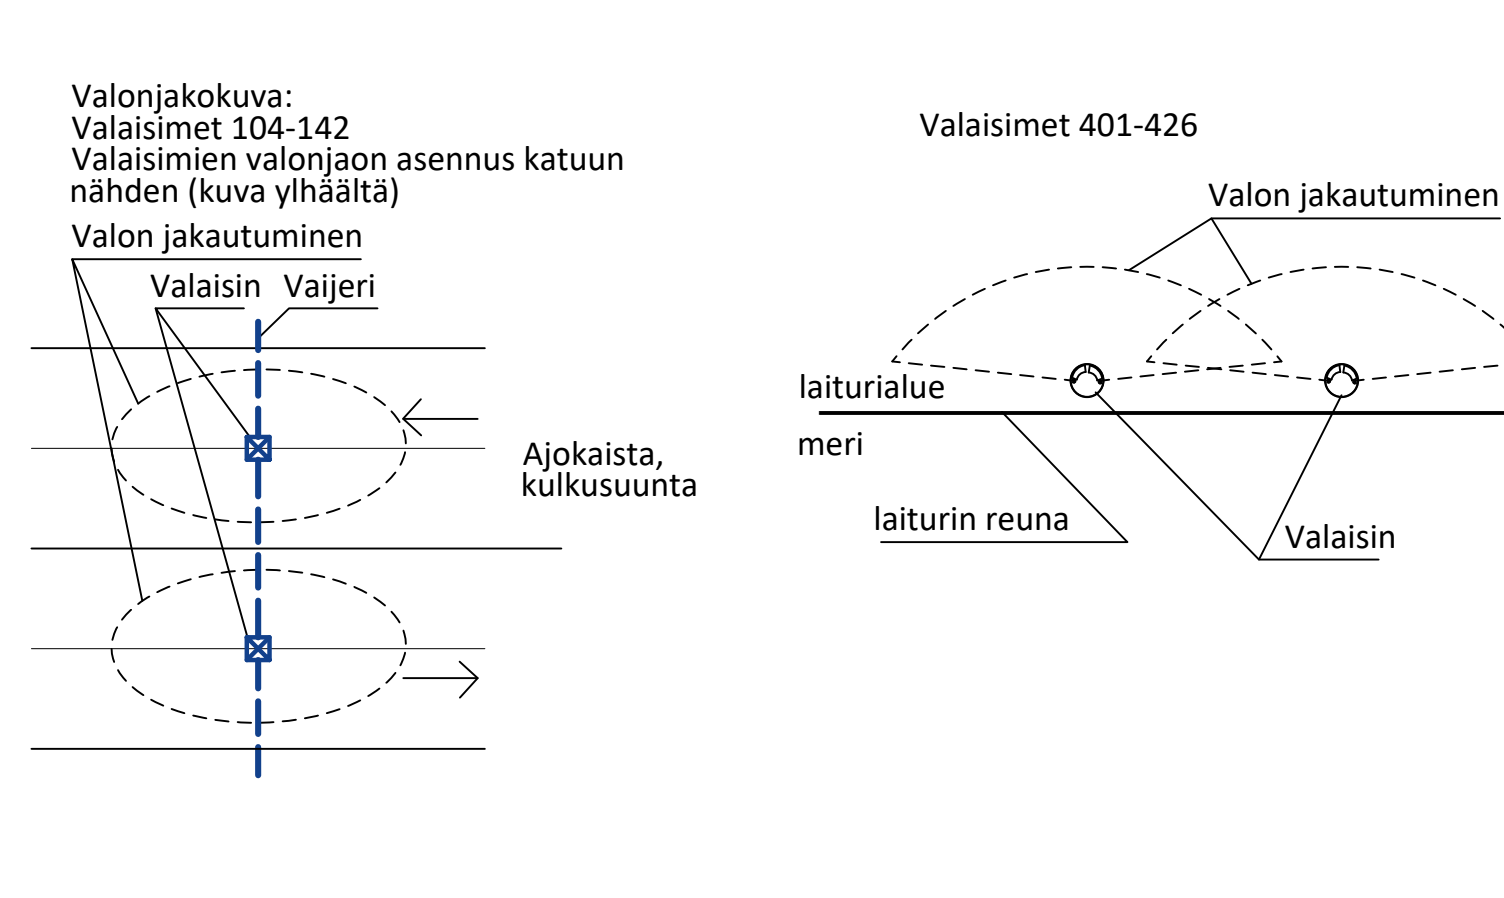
Valonjakokuva:
Valaisimet 104-142
Valaisimien valonjaon asennus katuun nähden (kuva ylhäältä)

Valon jakautuminen

Valaisin Vaijeri

Ajokaista, kulkusuunta

Valaisimet 401-426

Valon jakautuminen

laiturialue

meri

laiturin reuna

Valaisin